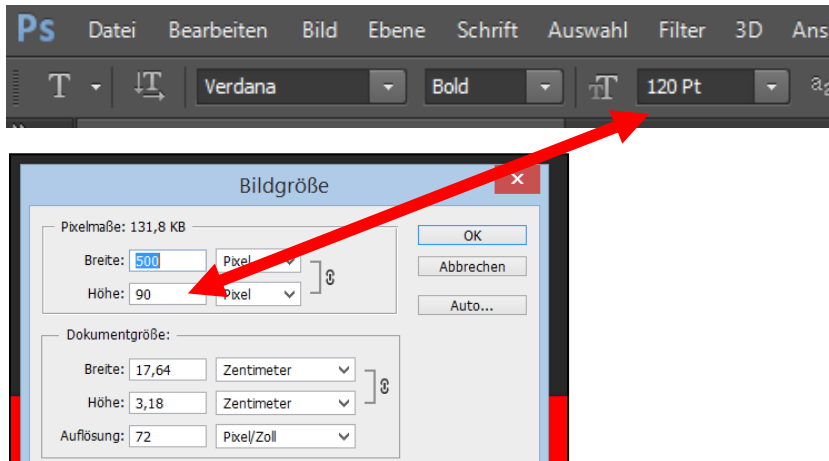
Ps Datei Bearbeiten Bild Ebene Schrift Auswahl Filter 3D Ans

Verdana Bold 120 Pt

Bildgröße

Pixelmaße: 131,8 KB

Breite: 500 Pixel

Höhe: 90 Pixel

OK

Abbrechen

Auto...

Dokumentgröße:

Breite: 17,64 Zentimeter

Höhe: 3,18 Zentimeter

Auflösung: 72 Pixel/Zoll